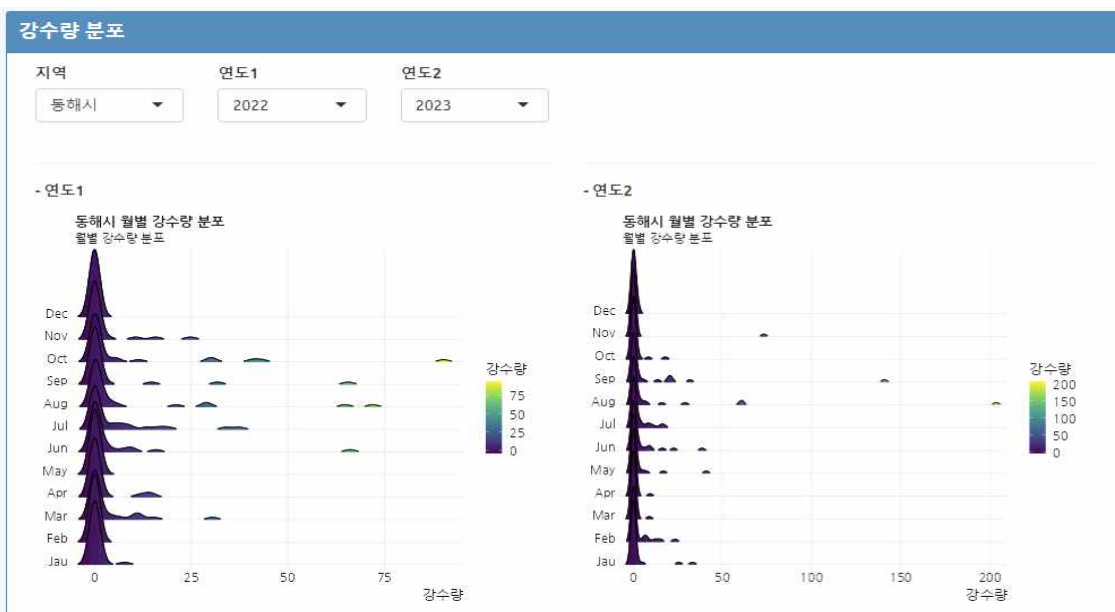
강수량 분포

지역
동해시
연도1
2022
연도2
2023

- 연도1

동해시 월별 강수량 분포
월별 강수량 분포

Dec
Nov
Oct
Sep
Aug
Jul
Jun
May
Apr
Mar
Feb
Jau

0 25 50 75
강수량

강수량
75
50
25
0

- 연도2

동해시 월별 강수량 분포
월별 강수량 분포

Dec
Nov
Oct
Sep
Aug
Jul
Jun
May
Apr
Mar
Feb
Jau

0 50 100 150 200
강수량

강수량
200
150
100
50
0